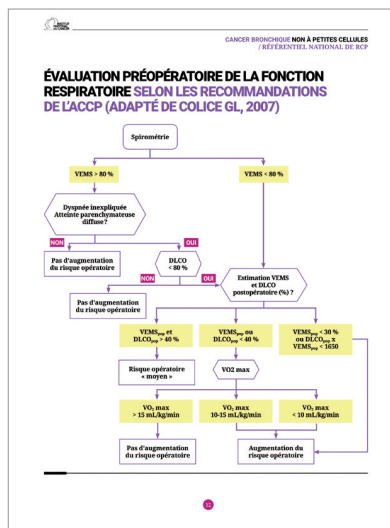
CANCER BRONCHIQUE NON À PETITES CELLULES / RÉFÉRENTIEL NATIONAL DE RCP

ÉVALUATION PRÉOPÉRATOIRE DE LA FONCTION RESPIRATOIRE SELON LES RECOMMANDATIONS DE L'ACCP (ADAPTÉ DE COLICE GL, 2007)

Spirométrie

VEMS > 80 %

VEMS < 80 %

Dyspnée inexpliquée
Atteinte parenchymateuse diffuse?

NON

OUI

Pas d'augmentation du risque opératoire

DLCO < 80 %

NON

OUI

Pas d'augmentation du risque opératoire

Estimation VEMS et DLCO postopératoire (%) ?

$VEMS_{ppo}$ et $DLCO_{ppo}$ > 40 %

$VEMS_{ppo}$ ou $DLCO_{ppo}$ < 40 %

$VEMS_{ppo}$ < 30 % ou $DLCO_{ppo}$ x $VEMS_{ppo}$ < 1650

Risque opératoire « moyen »

VO2 max

$VO_2$ max > 15 mL/kg/min

$VO_2$ max 10-15 mL/kg/min

$VO_2$ max < 10 mL/kg/min

Pas d'augmentation du risque opératoire

Augmentation du risque opératoire

12